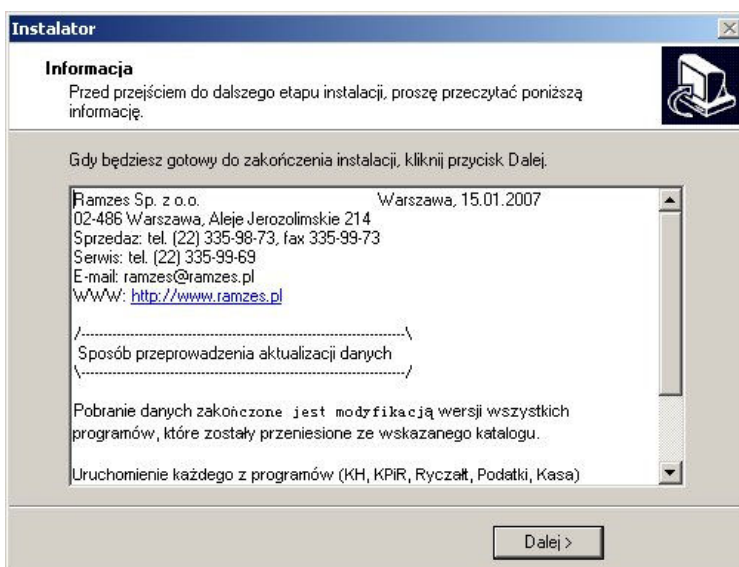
Instalator

Informacja
Przed przejściem do dalszego etapu instalacji, proszę przeczytać poniższą informację.

Gdy będziesz gotowy do zakończenia instalacji, kliknij przycisk Dalej.

Ramzes Sp. z o.o. Warszawa, 15.01.2007
02-486 Warszawa, Aleje Jerozolimskie 214
Sprzedaz: tel. (22) 335-98-73, fax 335-99-73
Serwis: tel. (22) 335-99-69
E-mail: ramzes@ramzes.pl
WWW: http://www.ramzes.pl

/------------------------------------------------------------\
Sposób przeprowadzenia aktualizacji danych
\------------------------------------------------------------/

Pobranie danych zakończone jest modyfikacją wersji wszystkich programów, które zostały przeniesione ze wskazanego katalogu.

Uruchomienie każdego z programów (KH, KPiR, Ryczałt, Podatki, Kasa)

Dalej >